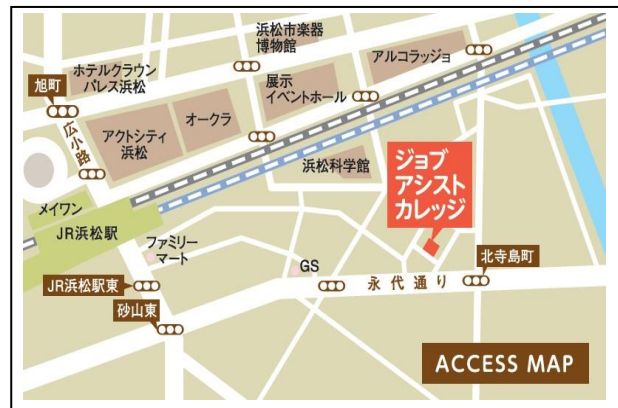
浜松市楽器博物館

アルコラッジョ

ホテルクラウンパレス浜松

旭町

展示イベントホール

広小路

アクトシティ浜松

オークラ

浜松科学館

ジョブアシストカレッジ

メイワン

JR浜松駅

ファミリーマート

GS

北寺島町

永代通り

JR浜松駅東

砂山東

ACCESS MAP